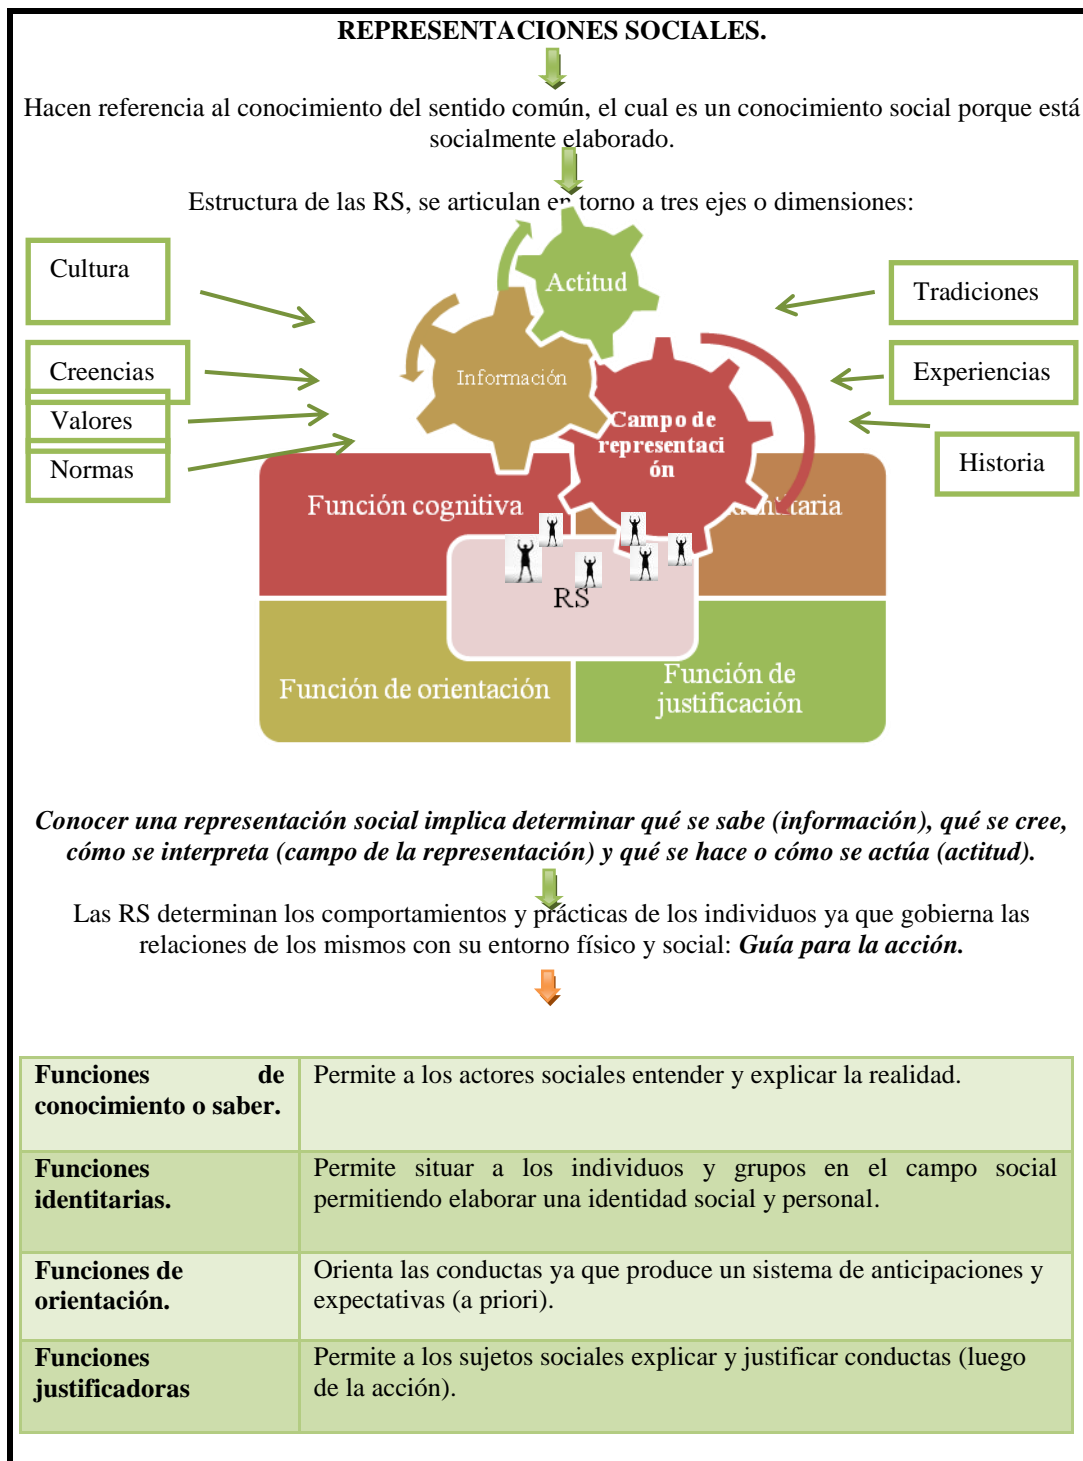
REPRESENTACIONES SOCIALES.

Hacen referencia al conocimiento del sentido común, el cual es un conocimiento social porque está socialmente elaborado.

Estructura de las RS, se articulan en torno a tres ejes o dimensiones:

Cultura

Creencias

Valores

Normas

Tradiciones

Experiencias

Historia

Actitud

Información

Campo de representación

Función cognitiva

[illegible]ntitaria

RS

Función de orientación

Función de justificación

***Conocer una representación social implica determinar qué se sabe (información), qué se cree, cómo se interpreta (campo de la representación) y qué se hace o cómo se actúa (actitud).***

Las RS determinan los comportamientos y prácticas de los individuos ya que gobierna las relaciones de los mismos con su entorno físico y social: ***Guía para la acción.***

| **Funciones de conocimiento o saber.** | Permite a los actores sociales entender y explicar la realidad. |
|---|---|
| **Funciones identitarias.** | Permite situar a los individuos y grupos en el campo social permitiendo elaborar una identidad social y personal. |
| **Funciones de orientación.** | Orienta las conductas ya que produce un sistema de anticipaciones y expectativas (a priori). |
| **Funciones justificadoras** | Permite a los sujetos sociales explicar y justificar conductas (luego de la acción). |